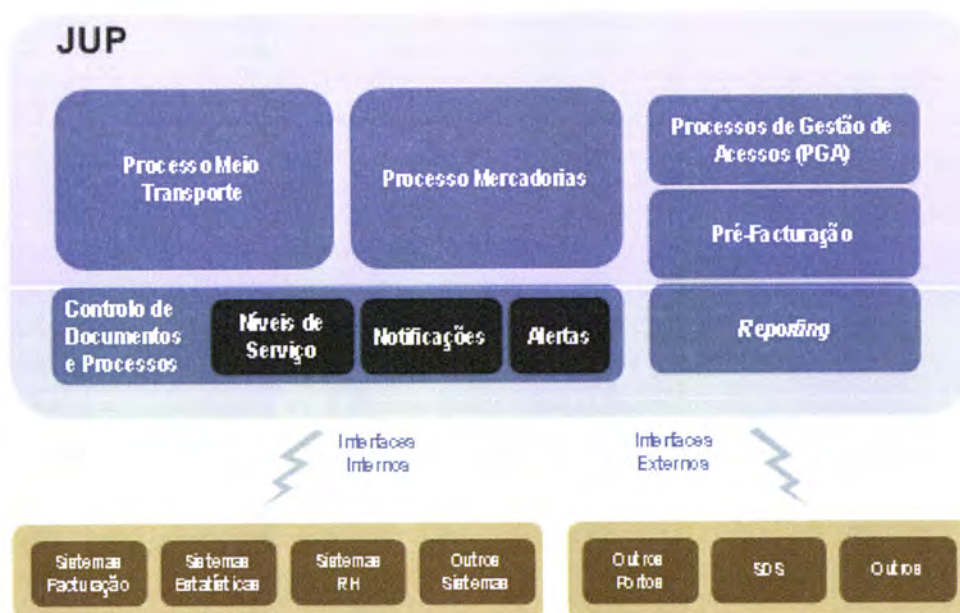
JUP

Processo Meio Transporte

Processo Mercadorias

Processos de Gestão de Acessos (PGA)

Pré-Facturação

Controlo de Documentos e Processos

Níveis de Serviço

Notificações

Alertas

Reporting

Interfaces Internos

Interfaces Externos

Sistemas Facturação

Sistemas Estatísticas

Sistemas RH

Outros Sistemas

Outros Portos

SDS

Outros